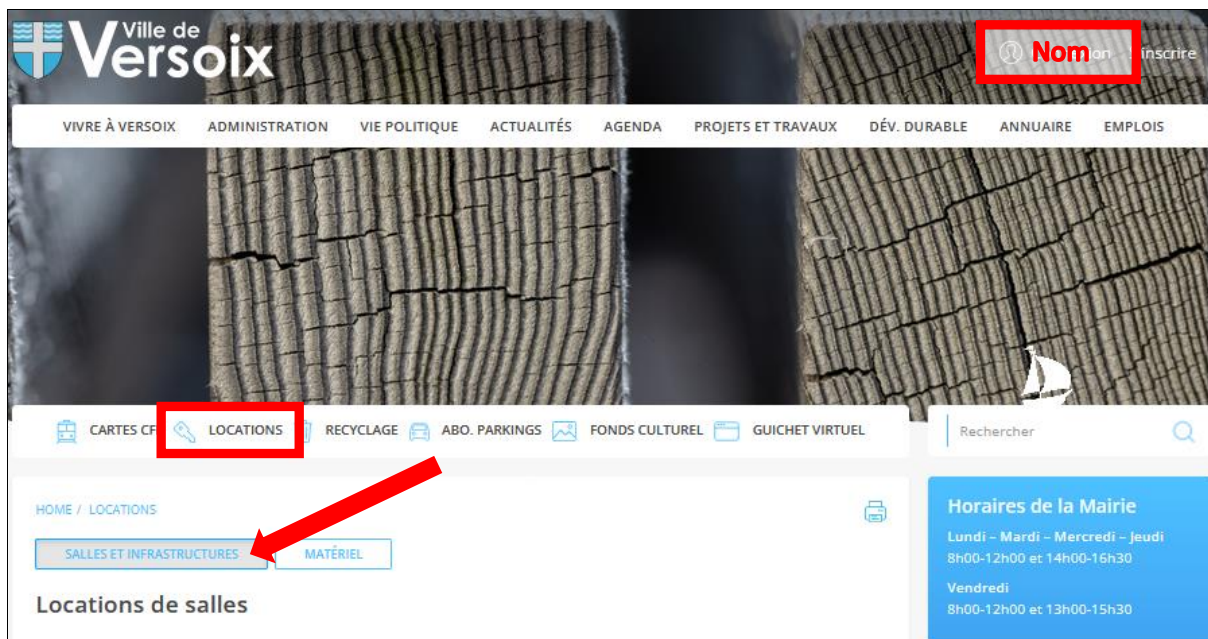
Ville de Versoix

Nom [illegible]on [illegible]inscrire

VIVRE À VERSOIX ADMINISTRATION VIE POLITIQUE ACTUALITÉS AGENDA PROJETS ET TRAVAUX DÉV. DURABLE ANNUAIRE EMPLOIS

CARTES CF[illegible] LOCATIONS RECYCLAGE ABO. PARKINGS FONDS CULTUREL GUICHET VIRTUEL

Rechercher

HOME / LOCATIONS

SALLES ET INFRASTRUCTURES MATÉRIEL

Locations de salles

Horaires de la Mairie

Lundi – Mardi – Mercredi – Jeudi
8h00-12h00 et 14h00-16h30

Vendredi
8h00-12h00 et 13h00-15h30